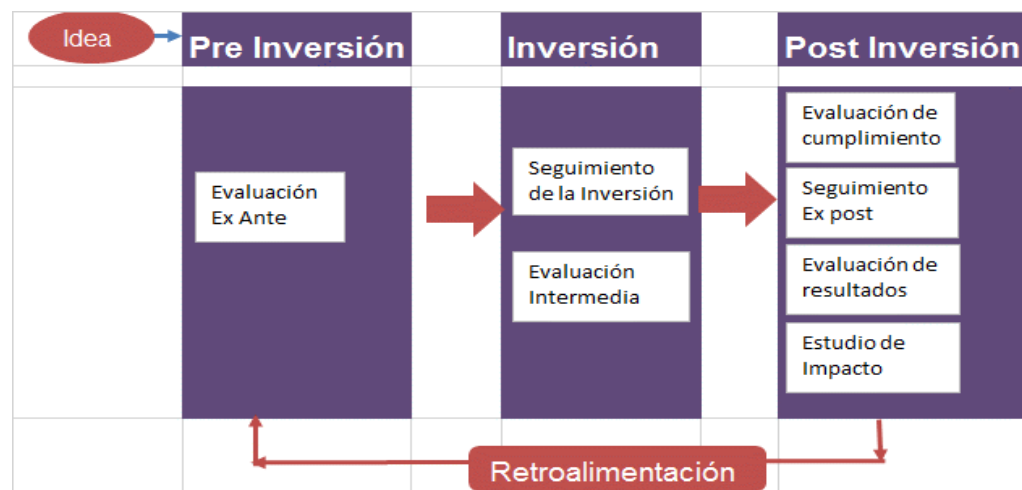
Idea

Pre Inversión

Inversión

Post Inversión

Evaluación Ex Ante

Seguimiento de la Inversión

Evaluación Intermedia

Evaluación de cumplimiento

Seguimiento Ex post

Evaluación de resultados

Estudio de Impacto

Retroalimentación